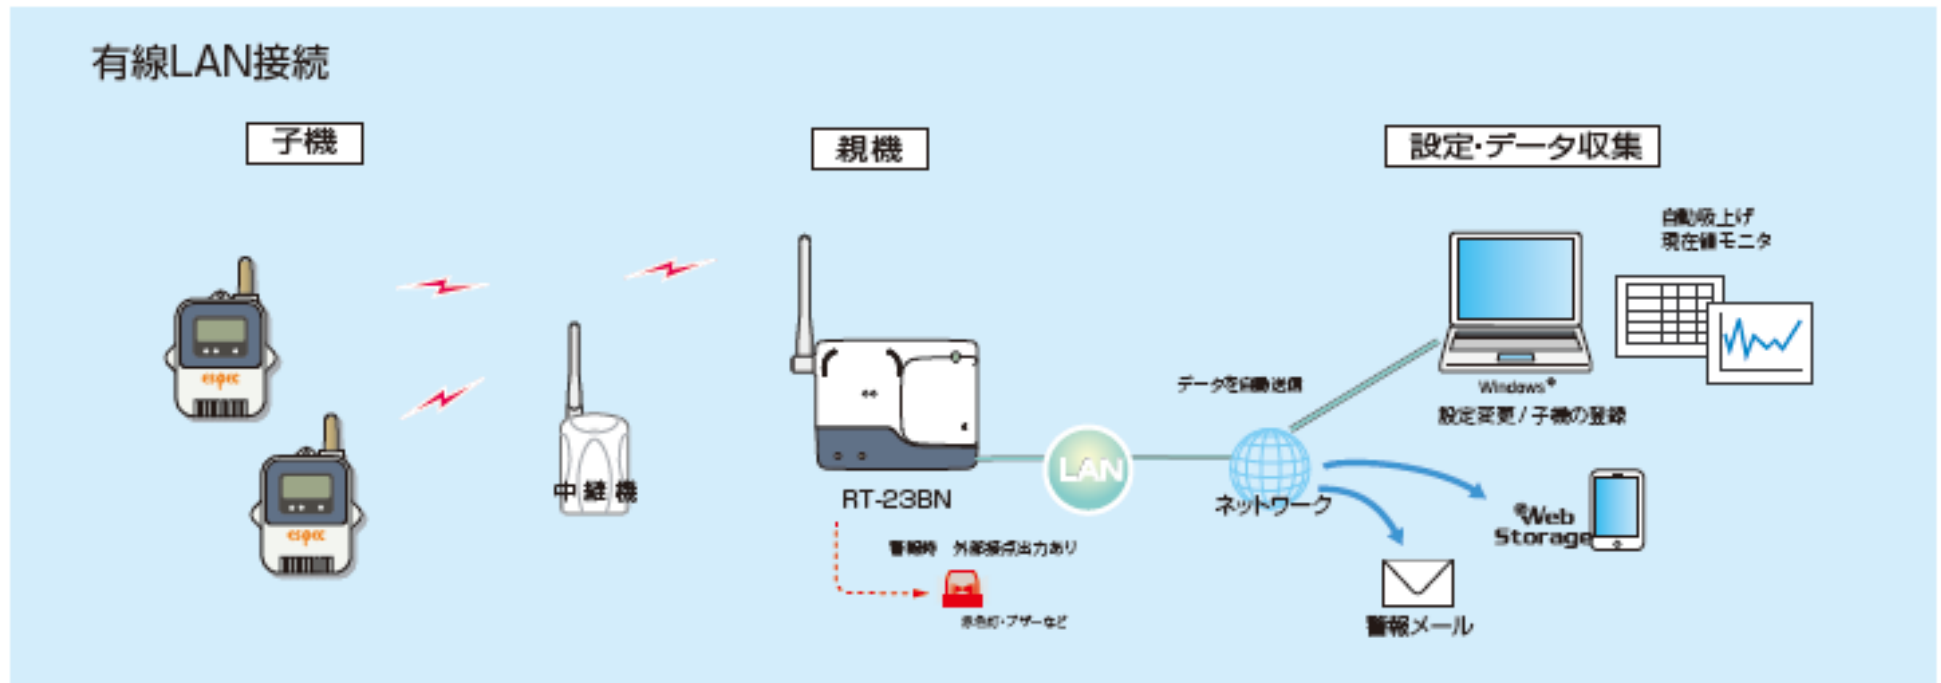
有線LAN接続

子機

親機

設定·データ収集

espec

espec

中継機

RT-23BN

LAN

データを自動送信

ネットワーク

自動吸上げ
現在値モニタ

Windows®
設定変更／子機の登録

®Web Storage

警報時　外部接点出力あり

赤色灯·ブザーなど

警報メール